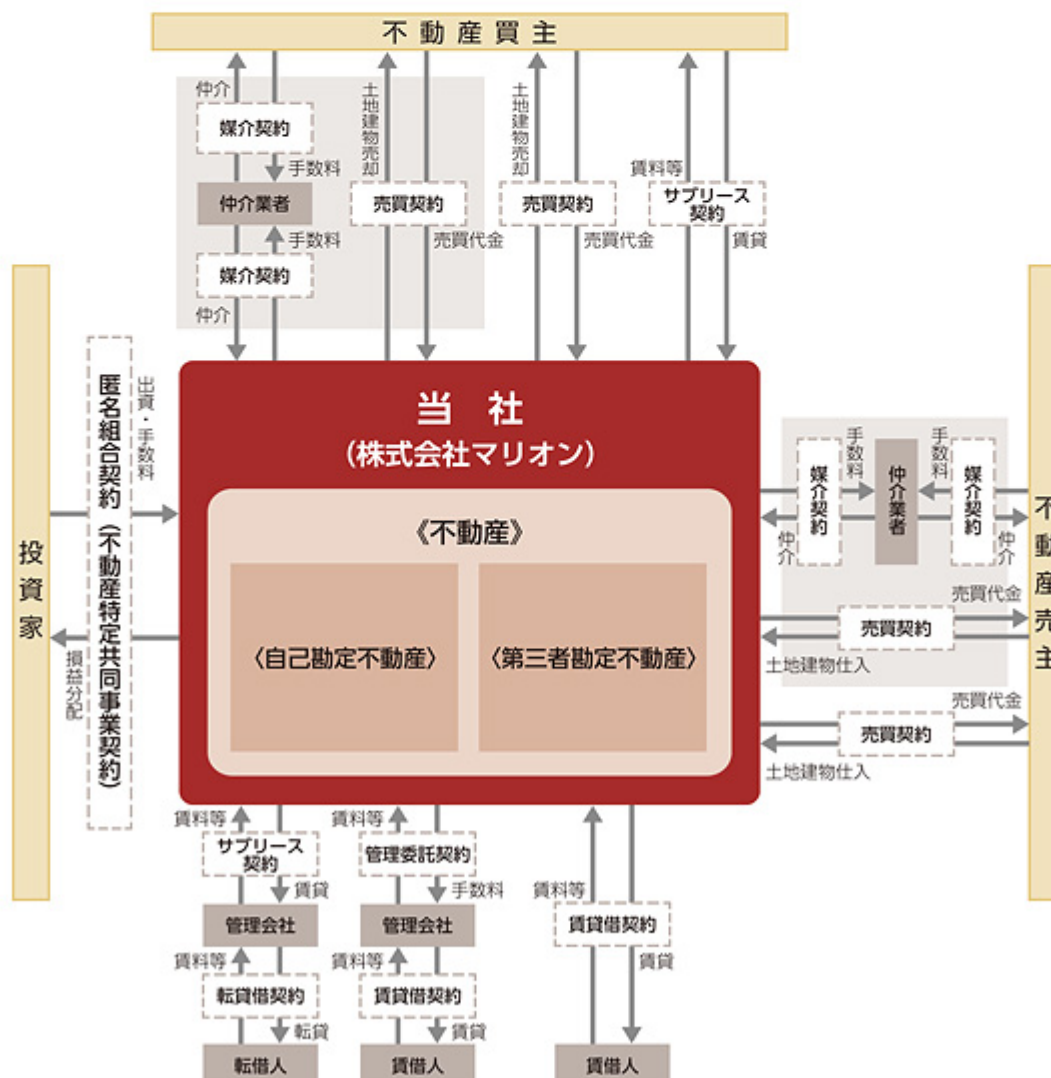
不動産買主

仲介
媒介契約
手数料
仲介業者
手数料
媒介契約
仲介

土地建物売却
売買契約
売買代金

土地建物売却
売買契約
売買代金

賃料等
サブリース契約
賃貸

投資家

匿名組合契約（不動産特定共同事業契約）
出資・手数料
損益分配

当社
（株式会社マリオン）
《不動産》
〈自己勘定不動産〉
〈第三者勘定不動産〉

手数料
媒介契約
仲介
仲介業者
手数料
媒介契約
仲介

売買代金
売買契約
土地建物仕入

売買代金
売買契約
土地建物仕入

不動産売主

賃料等
サブリース契約
賃貸
管理会社
賃料等
転貸借契約
転貸
転借人

賃料等
管理委託契約
手数料
管理会社
賃料等
賃貸借契約
賃貸
賃借人

賃料等
賃貸借契約
賃貸
賃借人